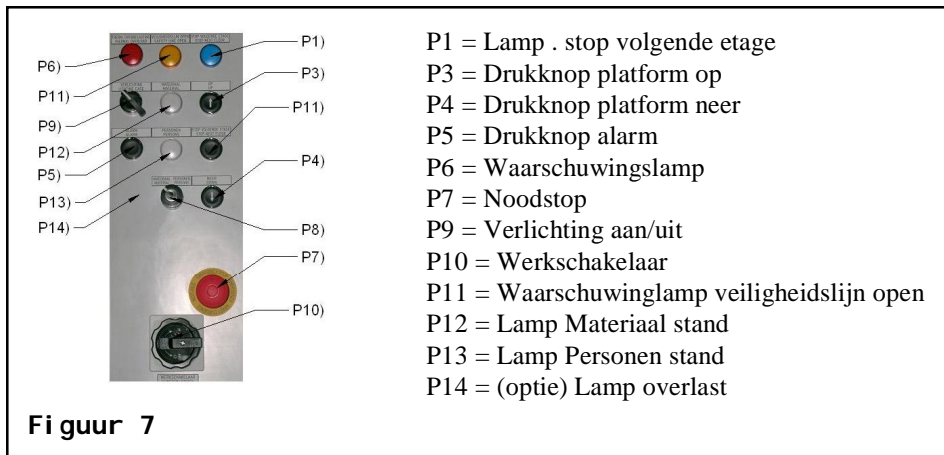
P6)
P11)
P9)
P12)
P5)
P13)
P14)
P1)
P3)
P11)
P4)
P8)
P7)
P10)

P1 = Lamp . stop volgende etage
P3 = Drukknop platform op
P4 = Drukknop platform neer
P5 = Drukknop alarm
P6 = Waarschuwingslamp
P7 = Noodstop
P9 = Verlichting aan/uit
P10 = Werkschakelaar
P11 = Waarschuwinglamp veiligheidslijn open
P12 = Lamp Materiaal stand
P13 = Lamp Personen stand
P14 = (optie) Lamp overlast

Figuur 7